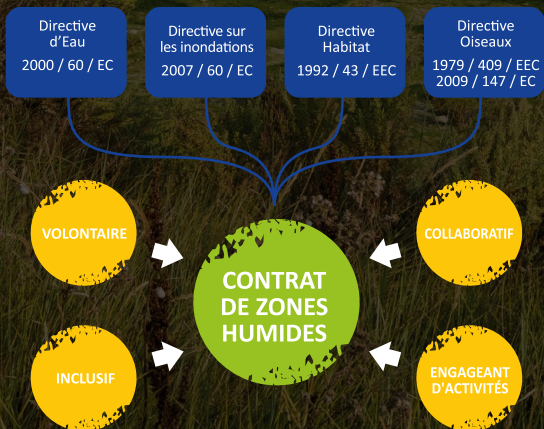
Directive d'Eau
2000 / 60 / EC

Directive sur les inondations
2007 / 60 / EC

Directive Habitat
1992 / 43 / EEC

Directive Oiseaux
1979 / 409 / EEC
2009 / 147 / EC

VOLONTAIRE

COLLABORATIF

CONTRAT DE ZONES HUMIDES

INCLUSIF

ENGAGEANT D'ACTIVITÉS